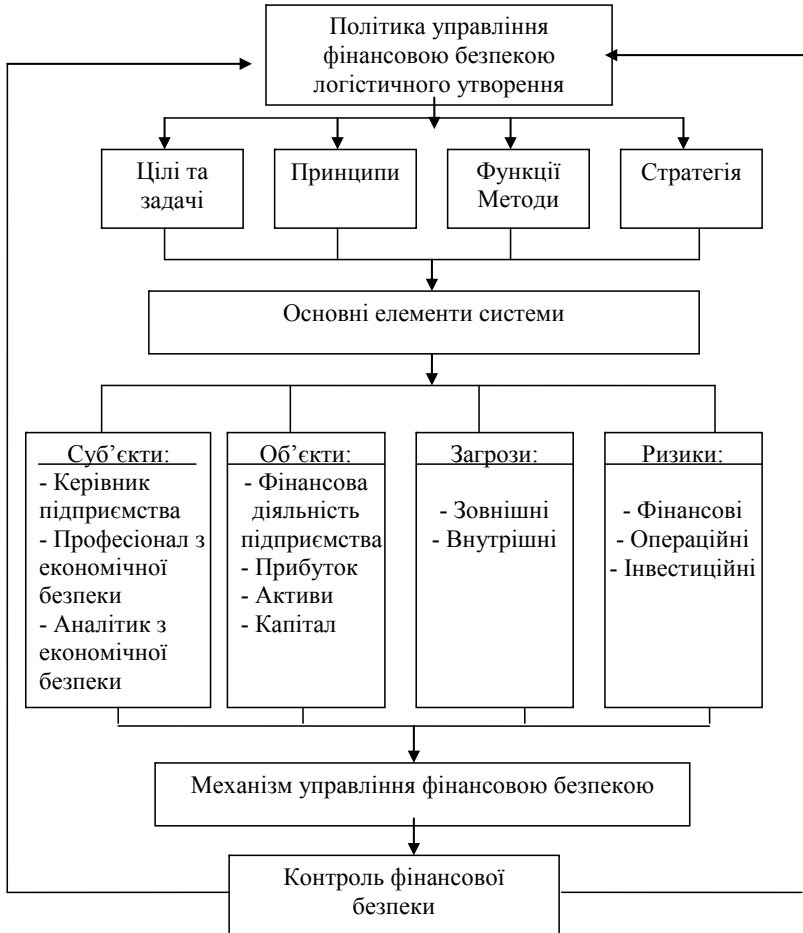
Політика управління фінансовою безпекою логістичного утворення

Цілі та задачі

Принципи

Функції Методи

Стратегія

Основні елементи системи

Суб'єкти:
- Керівник підприємства
- Професіонал з економічної безпеки
- Аналітик з економічної безпеки

Об'єкти:
- Фінансова діяльність підприємства
- Прибуток
- Активи
- Капітал

Загрози:
- Зовнішні
- Внутрішні

Ризики:
- Фінансові
- Операційні
- Інвестиційні

Механізм управління фінансовою безпекою

Контроль фінансової безпеки